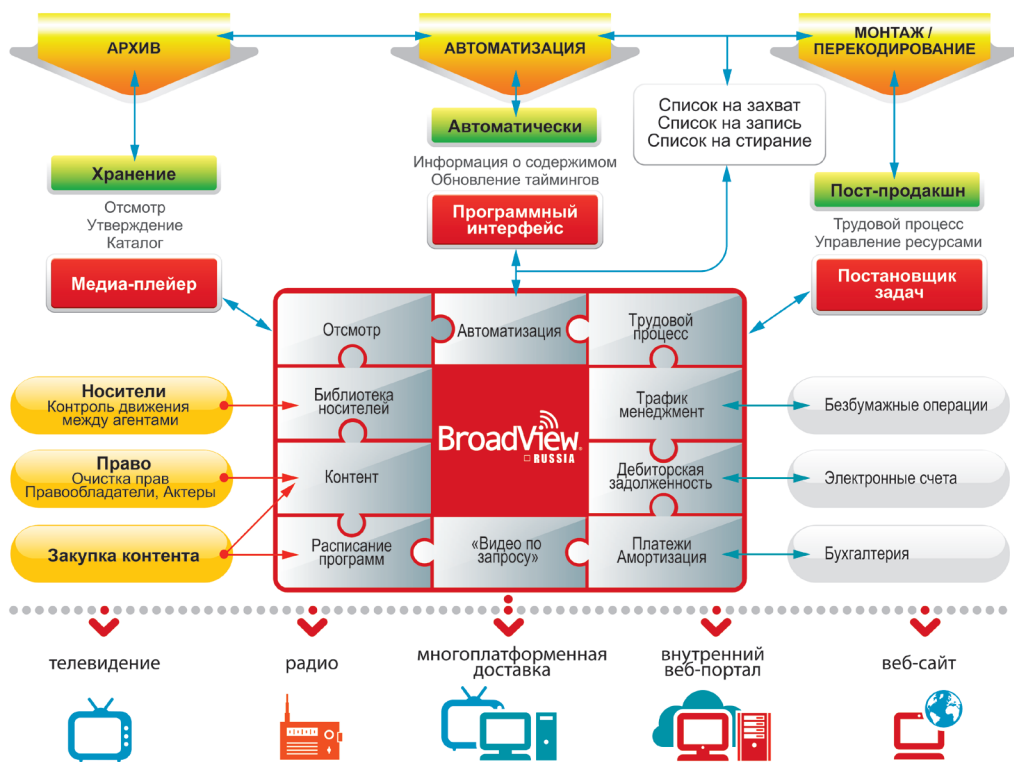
АРХИВ

АВТОМАТИЗАЦИЯ

МОНТАЖ / ПЕРЕКОДИРОВАНИЕ

Автоматически

Список на захват
Список на запись
Список на стирание

Хранение

Информация о содержимом
Обновление таймингов

Пост-продакшн

Отсмотр
Утверждение
Каталог

Программный интерфейс

Трудовой процесс
Управление ресурсами

Медиа-плейер

Постановщик задач

Отсмотр

Автоматизация

Трудовой процесс

Носители
Контроль движения между агентами

Библиотека носителей

BroadView RUSSIA

Трафик менеджмент

Безбумажные операции

Право
Очистка прав
Правообладатели, Актеры

Контент

Дебиторская задолженность

Электронные счета

Закупка контента

Расписание программ

«Видео по запросу»

Платежи
Амортизация

Бухгалтерия

телевидение

радио

многоплатформенная доставка

внутренний веб-портал

веб-сайт